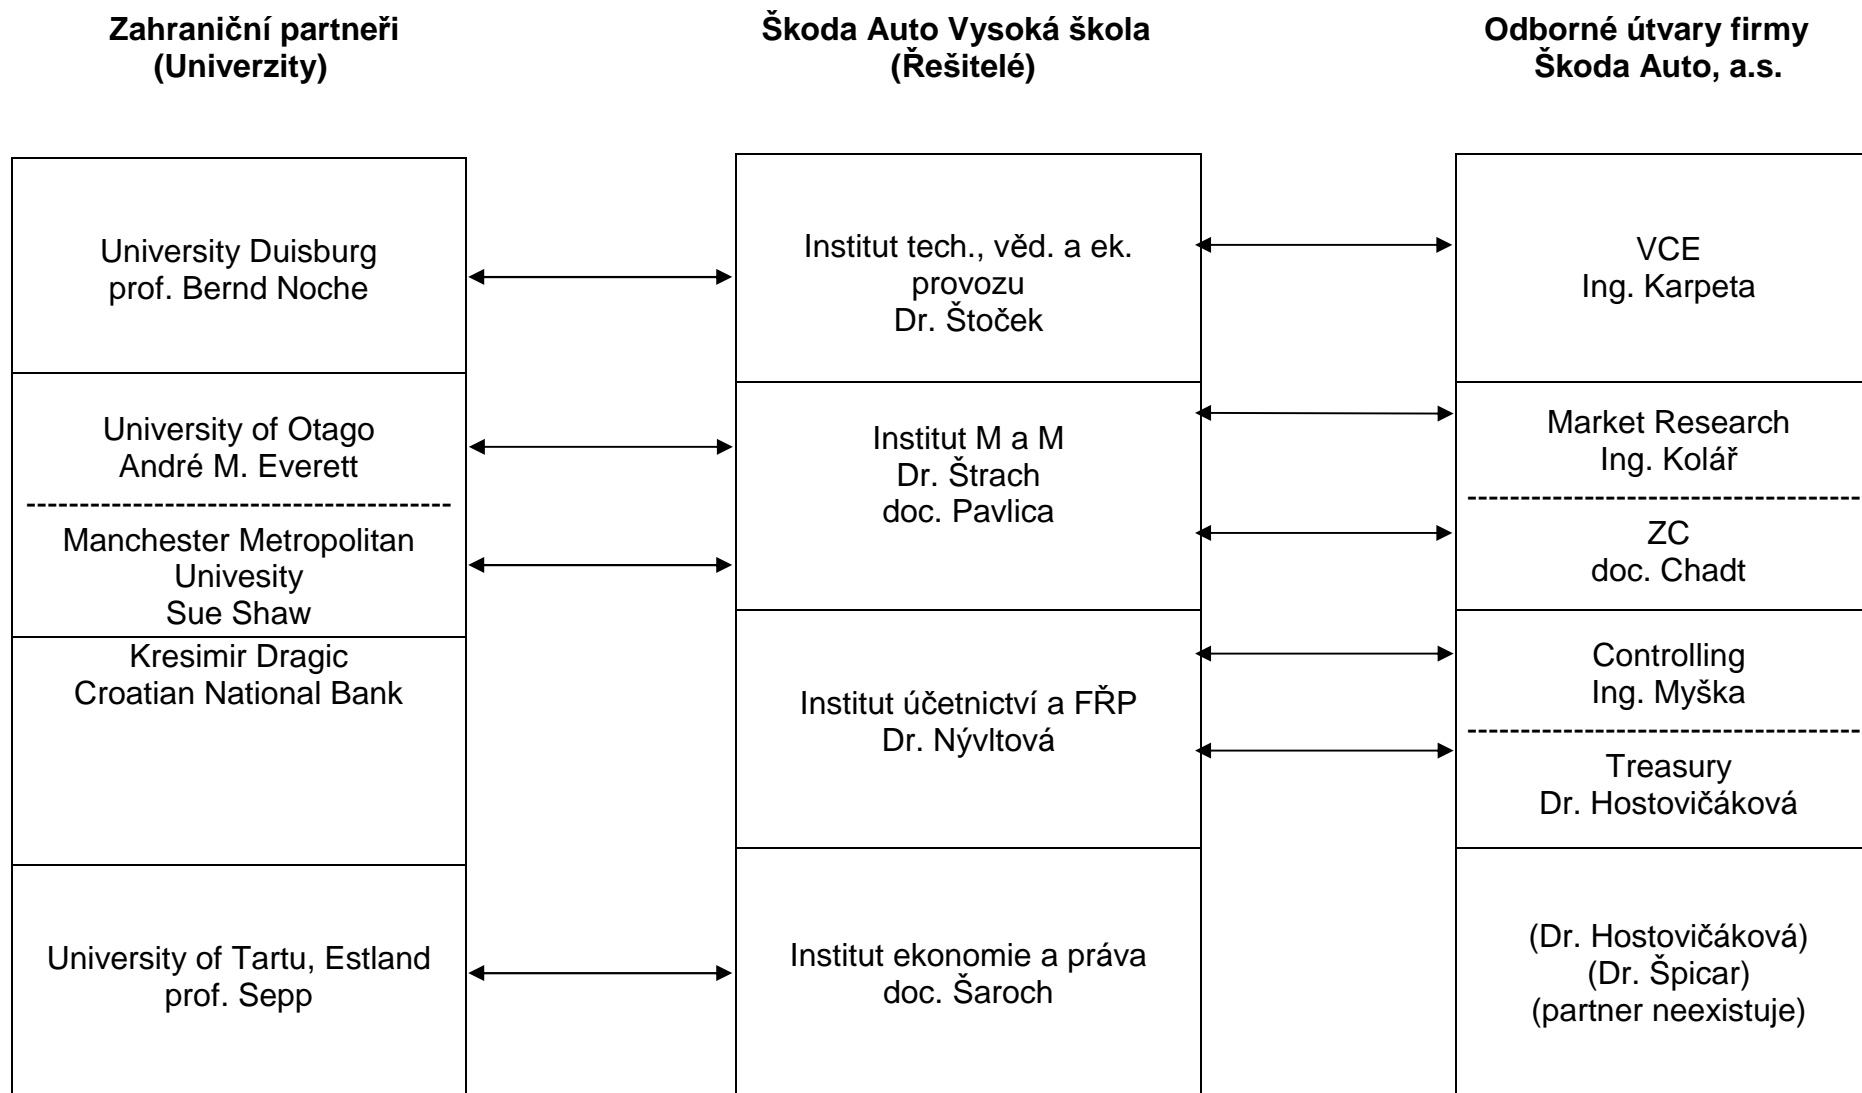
Zahraniční partneři
(Univerzity)

Škoda Auto Vysoká škola
(Řešitelé)

Odborné útvary firmy
Škoda Auto, a.s.

University Duisburg
prof. Bernd Noche

University of Otago
André M. Everett

Manchester Metropolitan
Univesity
Sue Shaw

Kresimir Dragic
Croatian National Bank

University of Tartu, Estland
prof. Sepp

Institut tech., věd. a ek. provozu
Dr. Štoček

Institut M a M
Dr. Štrach
doc. Pavlica

Institut účetnictví a FŘP
Dr. Nývltová

Institut ekonomie a práva
doc. Šaroch

VCE
Ing. Karpeta

Market Research
Ing. Kolář

ZC
doc. Chadt

Controlling
Ing. Myška

Treasury
Dr. Hostovičáková

(Dr. Hostovičáková)
(Dr. Špicar)
(partner neexistuje)